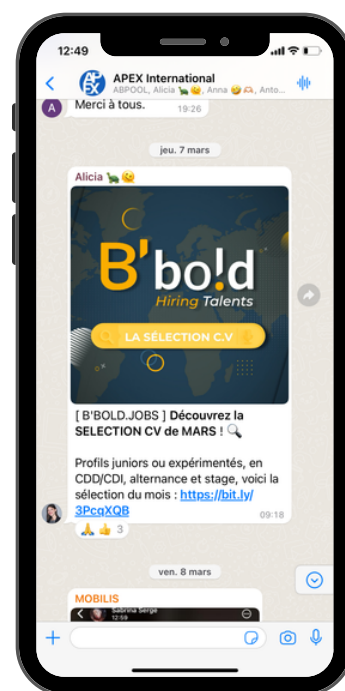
12:49

APEX International
ABPOOL, Alicia 🦕😉, Anna 🤩🫶, Anto...

Merci à tous. 19:26

jeu. 7 mars

Alicia 🦕😉

B'bo!d
Hiring Talents
LA SÉLECTION C.V

[ B'BOLD.JOBS ] Découvrez la SELECTION CV de MARS ! 🔍

Profils juniors ou expérimentés, en CDD/CDI, alternance et stage, voici la sélection du mois : https://bit.ly/3PcqXQB 09:18

🙏👍 3

ven. 8 mars

MOBILIS
Sabrina Serge
12:59